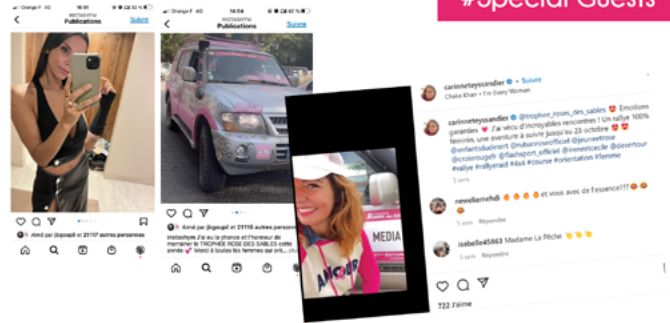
#Special Guests

Orange F 4G 16:01
INSTADIYM
Publications
Suivre

Aimé par jbgoupil et 21117 autres personnes

Orange F 4G 16:04
INSTADIYM
Publications
Suivre

Aimé par jbgoupil et 21116 autres personnes
instadiym J'ai eu la chance et l'honneur de marrainer le TROPHEE ROSE DES SABLES cette année 💕 Merci à toutes les femmes qui ont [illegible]

MEDIA

carinneteyssandier • Suivre
Chaka Khan • I'm Every Woman

carinneteyssandier @trophee_roses_des_sables 😍 Emotions garanties 💗 J'ai vécu d'incroyables rencontres ! 😍 Un rallye 100% féminin, une aventure à suivre jusqu'au 23 octobre 😍 @enfantsdudesert @nabarressofficiel @jeunesetrose @crolerougefr @flashsport_officiel @ivenerccecile @desertour #rallye #rallyeraid #4x4 #course #orientation #femme
3 sem.

newellemehdi 🔥🔥🔥🔥 et vous avec de l'essence!!! 😍😍
3 sem. Répondre

isabelle45863 Madame La Pêche 👏👏👏
3 sem. Répondre

722 J'aime